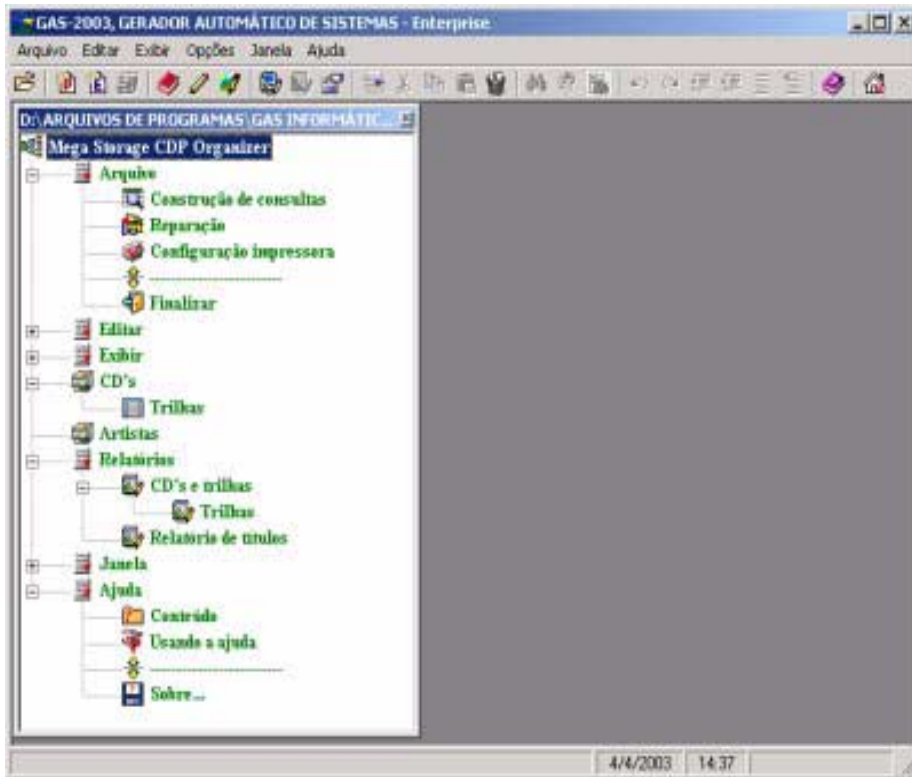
GAS-2003, GERADOR AUTOMÁTICO DE SISTEMAS - Enterprise

Arquivo Editar Exibir Opções Janela Ajuda

D:\ARQUIVOS DE PROGRAMAS\GAS INFORMÁTIC...

Mega Storage CDP Organizer
Arquivo
Construção de consultas
Reparação
Configuração impressora
-----------------
Finalizar
Editar
Exibir
CD's
Trilhas
Artistas
Relatórios
CD's e trilhas
Trilhas
Relatório de títulos
Janela
Ajuda
Conteúdo
Usando a ajuda
-----------------
Sobre...

4/4/2003 14:37